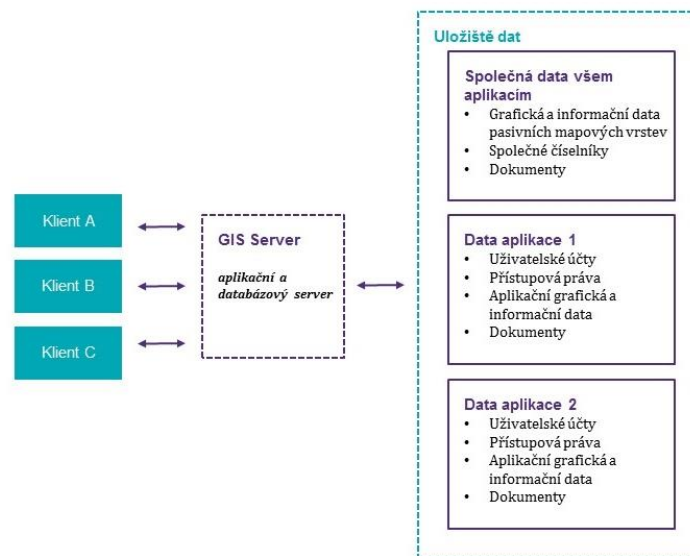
Klient A

Klient B

Klient C

GIS Server

aplikační a databázový server

Uložiště dat

Společná data všem aplikacím
• Grafická a informační data pasivních mapových vrstev
• Společné číselníky
• Dokumenty

Data aplikace 1
• Uživatelské účty
• Přístupová práva
• Aplikační grafická a informační data
• Dokumenty

Data aplikace 2
• Uživatelské účty
• Přístupová práva
• Aplikační grafická a informační data
• Dokumenty